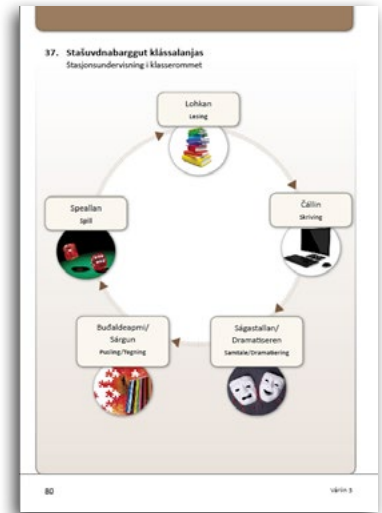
37. Stašuvdnabarggut klássalanjas
Stasjonsundervisning i klasserommet

Lohkan
Lesing

Čállin
Skriving

Ságastallan/
Dramatiseren
Samtale/Dramatisering

Buđaldeapmi/
Sárgun
Pusling/Tegning

Speallan
Spill

80

Várin 3